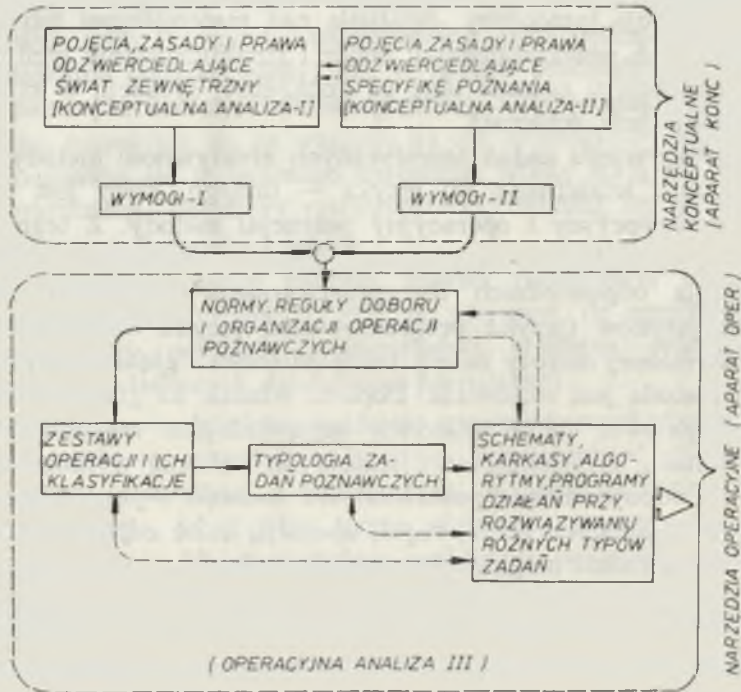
POJĘCIA, ZASADY I PRAWA ODZWIERCIEDLAJĄCE ŚWIAT ZEWNĘTRZNY [KONCEPTUALNA ANALIZA-I]

POJĘCIA, ZASADY I PRAWA ODZWIERCIEDLAJĄCE SPECYFIKĘ POZNANIA [KONCEPTUALNA ANALIZA-II]

WYMOGI-I

WYMOGI-II

NARZĘDZIA KONCEPTUALNE (APARAT KONC)

NORMY, REGUŁY DOBORU I ORGANIZACJI OPERACJI POZNAWCZYCH

ZESTAWY OPERACJI I ICH KLASYFIKACJE

TYPOLOGIA ZADAŃ POZNAWCZYCH

SCHEMATY, KARKASY, ALGORYTMY, PROGRAMY DZIAŁAŃ PRZY ROZWIĄZYWANIU RÓŻNYCH TYPÓW ZADAŃ

(OPERACYJNA ANALIZA III)

NARZĘDZIA OPERACYJNE (APARAT OPER)